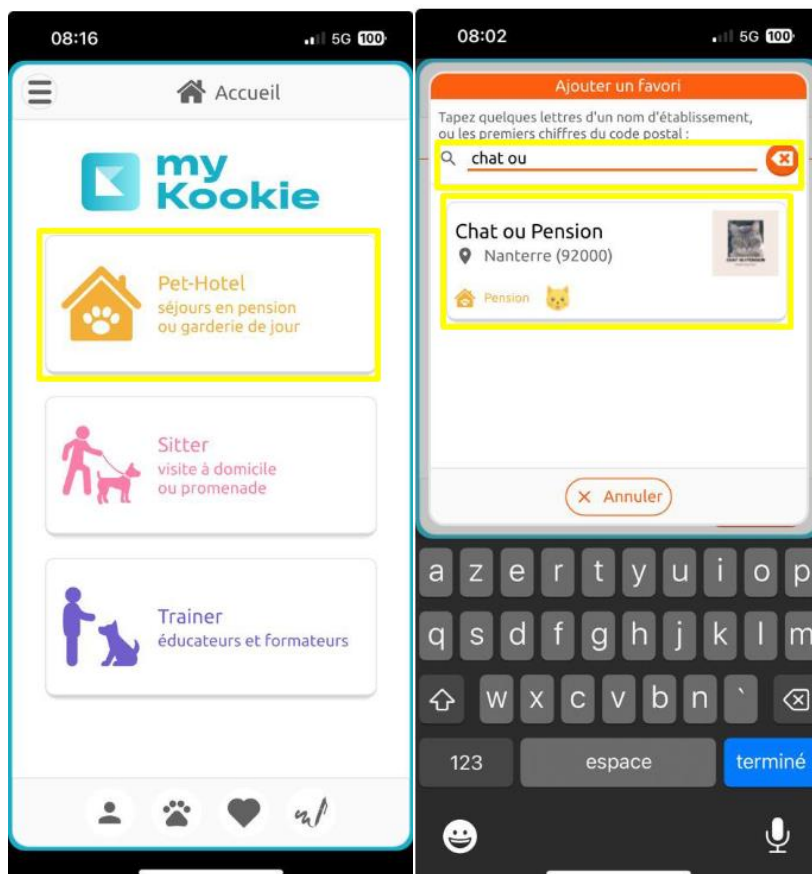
08:16

5G 100

Accueil

my Kookie

Pet-Hotel
séjours en pension ou garderie de jour

Sitter
visite à domicile ou promenade

Trainer
éducateurs et formateurs

08:02

5G 100

Ajouter un favori

Tapez quelques lettres d'un nom d'établissement, ou les premiers chiffres du code postal :

chat ou

Chat ou Pension
Nanterre (92000)
Pension

Annuler

a z e r t y u i o p
q s d f g h j k l m
w x c v b n `
123 espace terminé